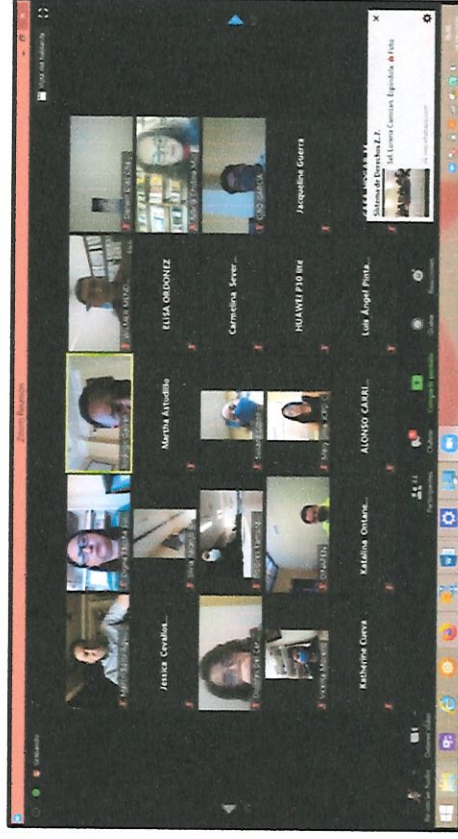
Zoom Reunión

Grabando

Vista de Galería

Jessica Cevallos...

Martha Astudillo

ELISA ORDOÑEZ

Carmelina Sever...

HUAWEI P10 lite

Jacqueline Guerra

Katherine Cueva

Katalina Ontane...

ALONSO CARRI...

Luis Ángel Pinta...

Participantes

Chat

Compartir pantalla

Grabar

Reacciones

Sistema de Derechos Z...

Sol Lorena Carrión Espinoza ha Foto

Dejar de Audio

Detener video